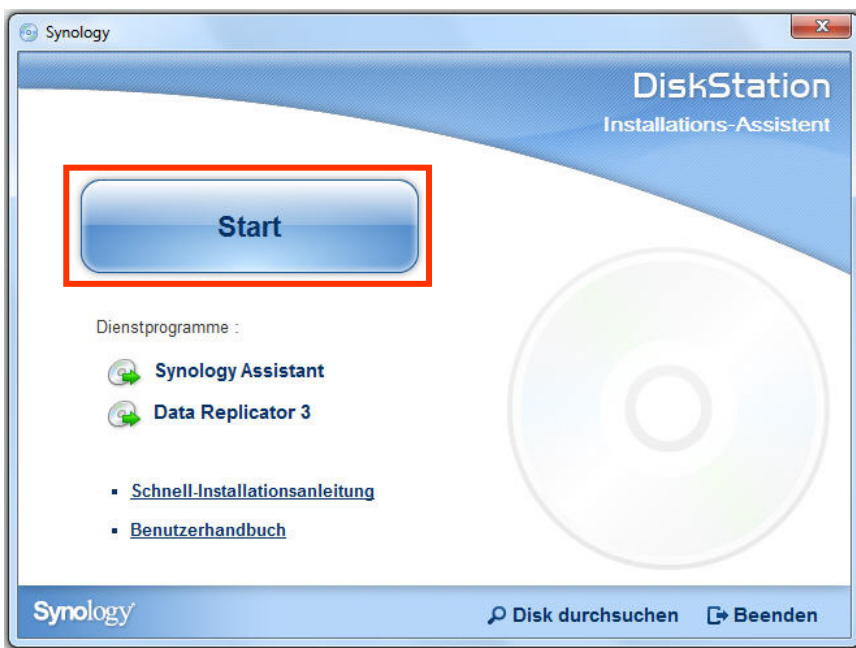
Synology

DiskStation
Installations-Assistent

Start

Dienstprogramme :

Synology Assistant

Data Replicator 3

- Schnell-Installationsanleitung
- Benutzerhandbuch

Synology

Disk durchsuchen

Beenden